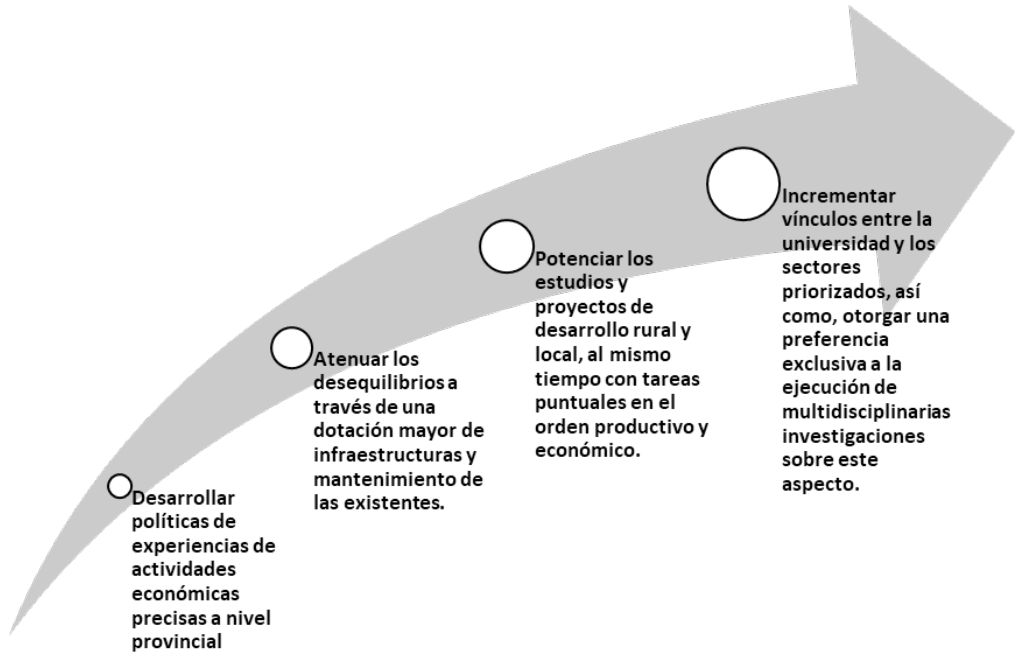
Desarrollar políticas de experiencias de actividades económicas precisas a nivel provincial

Atenuar los desequilibrios a través de una dotación mayor de infraestructuras y mantenimiento de las existentes.

Potenciar los estudios y proyectos de desarrollo rural y local, al mismo tiempo con tareas puntuales en el orden productivo y económico.

Incrementar vínculos entre la universidad y los sectores priorizados, así como, otorgar una preferencia exclusiva a la ejecución de multidisciplinarias investigaciones sobre este aspecto.